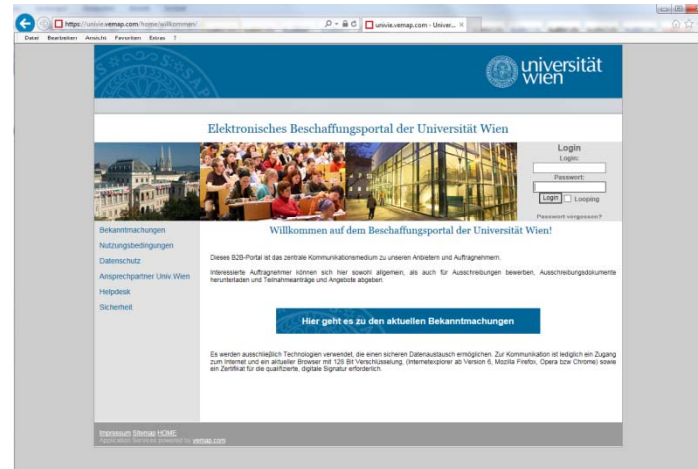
https://univie.vemap.com/home/willkommen/

univie.vemap.com - Univer...

Datei Bearbeiten Ansicht Favoriten Extras ?

universität wien

Elektronisches Beschaffungsportal der Universität Wien

Login
Login:
Passwort:
Login Looping
Passwort vergessen?

Bekanntmachungen
Nutzungsbedingungen
Datenschutz
Ansprechpartner Univ.Wien
Helpdesk
Sicherheit

Willkommen auf dem Beschaffungsportal der Universität Wien!

Dieses B2B-Portal ist das zentrale Kommunikationsmedium zu unseren Anbietern und Auftragnehmern.

Interessierte Auftragnehmer können sich hier sowohl allgemein, als auch für Ausschreibungen bewerben, Ausschreibungsdokumente herunterladen und Teilnahmeanträge und Angebote abgeben.

Hier geht es zu den aktuellen Bekanntmachungen

Es werden ausschließlich Technologien verwendet, die einen sicheren Datenaustausch ermöglichen. Zur Kommunikation ist lediglich ein Zugang zum Internet und ein aktueller Browser mit 128 Bit Verschlüsselung, (Internetexplorer ab Version 6, Mozilla Firefox, Opera bzw Chrome) sowie ein Zertifikat für die qualifizierte, digitale Signatur erforderlich.

Impressum Sitemap HOME
Application Services powered by vemap.com